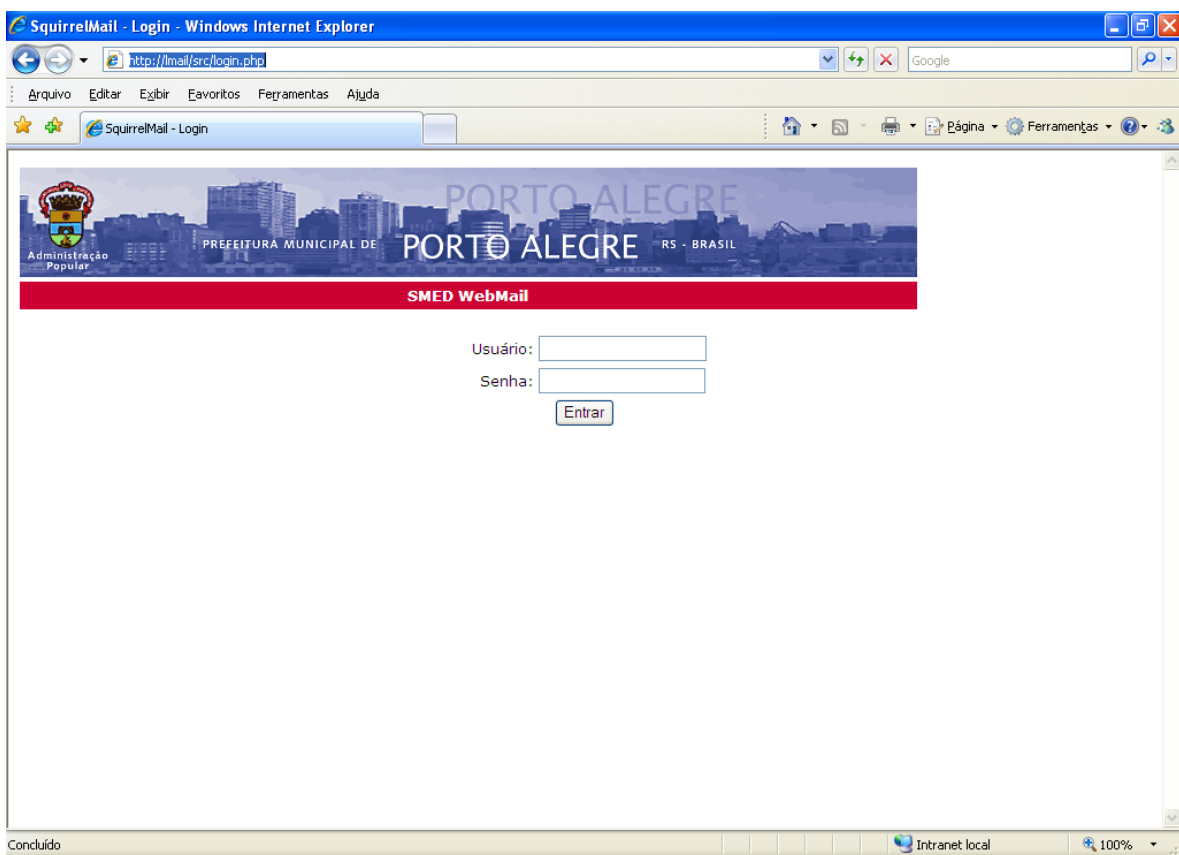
SquirrelMail - Login - Windows Internet Explorer

http://lmail/src/login.php

Google

Arquivo Editar Exibir Favoritos Ferramentas Ajuda

SquirrelMail - Login

Página Ferramentas

PORTO ALEGRE

Administração Popular

PREFEITURA MUNICIPAL DE PORTO ALEGRE RS - BRASIL

SMED WebMail

Usuário:

Senha:

Entrar

Concluído

Intranet local

100%